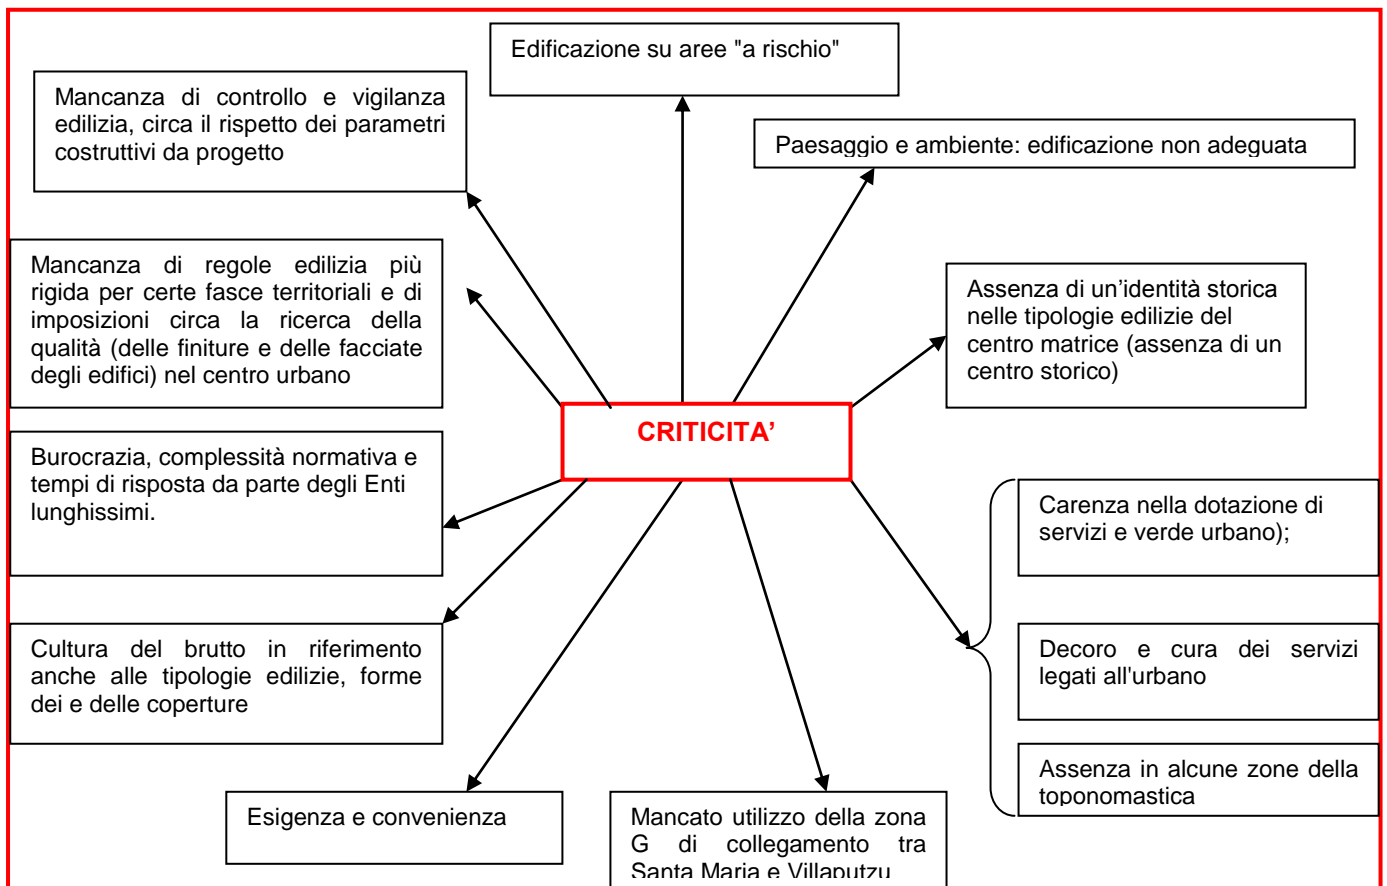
CRITICITA'

Edificazione su aree "a rischio"

Mancanza di controllo e vigilanza edilizia, circa il rispetto dei parametri costruttivi da progetto

Paesaggio e ambiente: edificazione non adeguata

Mancanza di regole edilizia più rigida per certe fasce territoriali e di imposizioni circa la ricerca della qualità (delle finiture e delle facciate degli edifici) nel centro urbano

Assenza di un'identità storica nelle tipologie edilizie del centro matrice (assenza di un centro storico)

Burocrazia, complessità normativa e tempi di risposta da parte degli Enti lunghissimi.

Carenza nella dotazione di servizi e verde urbano);

Decoro e cura dei servizi legati all'urbano

Assenza in alcune zone della toponomastica

Cultura del brutto in riferimento anche alle tipologie edilizie, forme dei e delle coperture

Esigenza e convenienza

Mancato utilizzo della zona G di collegamento tra Santa Maria e Villaputzu